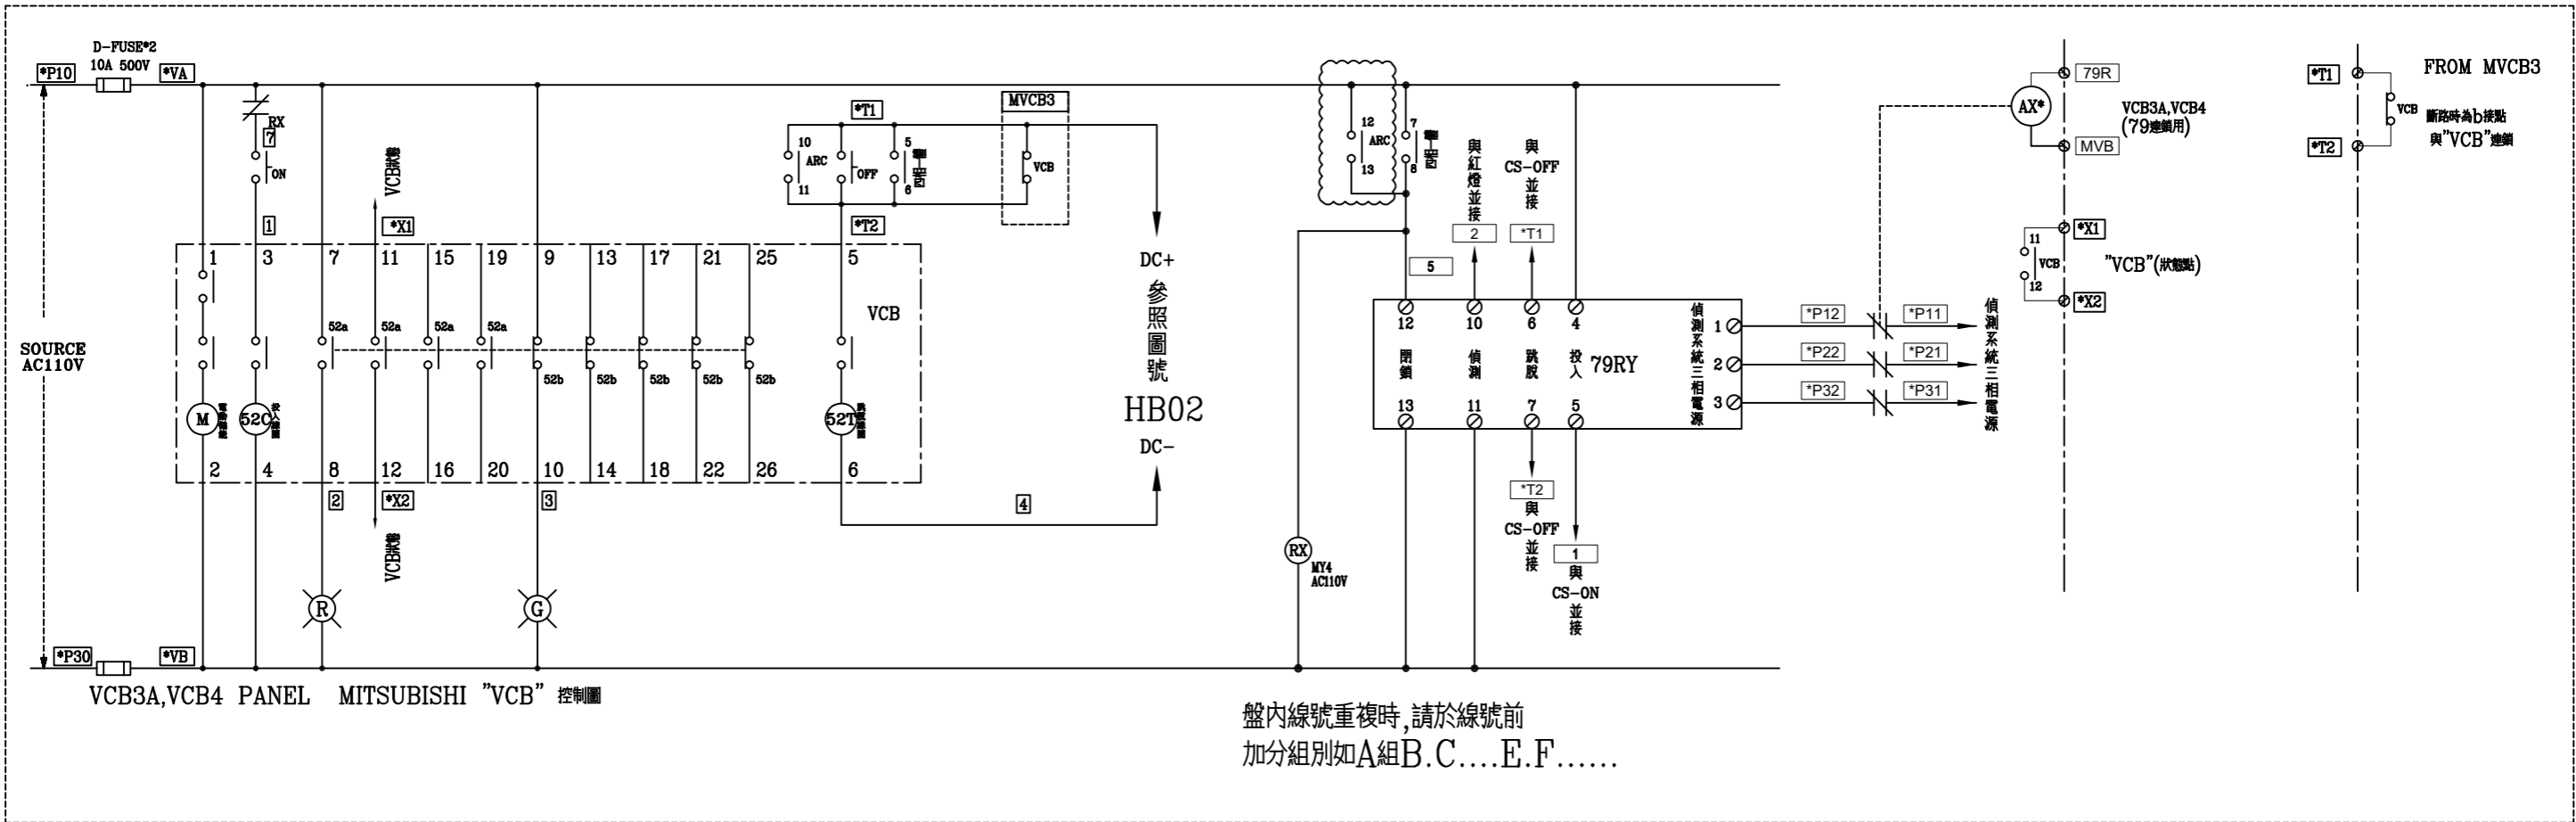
D-FUSE*2
10A 500V
*P10
*VA
RX
7
ON
1
VCB狀態
*X1
*T1
10
ARC
11
OFF
5
6
MVCB3
VCB
*T2
1 3 7 11 15 19 9 13 17 21 25 5
VCB
52a 52a 52a 52a
52b 52b 52b 52b 52b
M
52C
52T
2 4 8 12 16 20 10 14 18 22 26 6
2
*X2
3
4
VCB狀態
DC+
參照圖號
HB02
DC-
SOURCE
AC110V
*P30
*VB
R
G
VCB3A,VCB4 PANEL MITSUBISHI "VCB" 控制圖

12
ARC
13
7
8
與紅燈並接
2
與CS-OFF並接
*T1
5
12 10 6 4
閉鎖 偵測 跳脫 投入 79RY
13 11 7 5
偵測系統三相電源
1
2
3
*P12
*P11
*P22
*P21
*P32
*P31
偵測系統三相電源
RX
MY4
AC110V
*T2
與
CS-OFF
並接
1
與
CS-ON
並接
盤內線號重複時,請於線號前
加分組別如A組B.C....E.F......

79R
AX*
VCB3A,VCB4
(79連鎖用)
MVB
*X1
11
VCB
12
"VCB"(狀態點)
*X2
*T1
FROM MVCB3
VCB
斷路時為b接點
與"VCB"連鎖
*T2